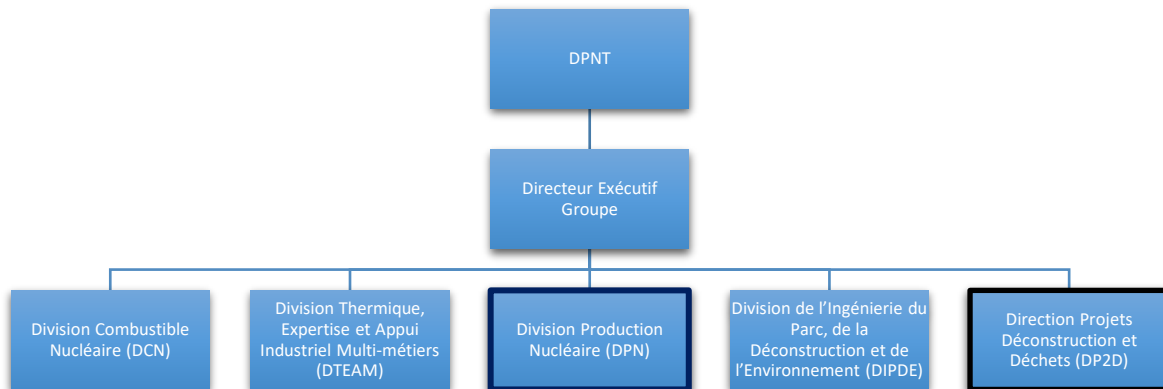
DPNT

Directeur Exécutif Groupe

Division Combustible Nucléaire (DCN)

Division Thermique, Expertise et Appui Industriel Multi-métiers (DTEAM)

Division Production Nucléaire (DPN)

Division de l'Ingénierie du Parc, de la Déconstruction et de l'Environnement (DIPDE)

Direction Projets Déconstruction et Déchets (DP2D)